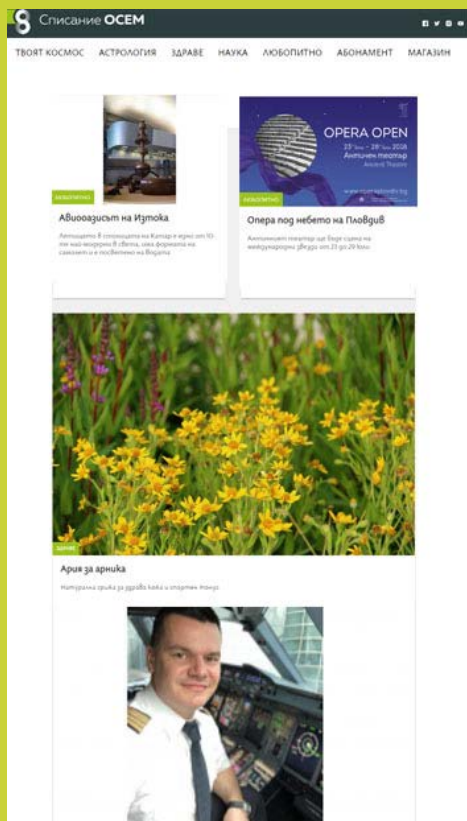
Списание ОСЕМ

ТВОЯТ КОСМОС АСТРОЛОГИЯ ЗДРАВЕ НАУКА ЛЮБОПИТНО АБОНАМЕНТ МАГАЗИН

ЛЮБОПИТНО

Авиооазисът на Изтока

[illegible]

OPERA OPEN
23 юни – 28 юли 2018
Античен театър
Ancient Theatre

ЛЮБОПИТНО

Опера под небето на Пловдив

Античният театър ще бъде сцена на международните звезди от 23 до 29 юли

ЗДРАВЕ

Ария за арника

Натурална грижа за здрава кожа и отпочинал тонус